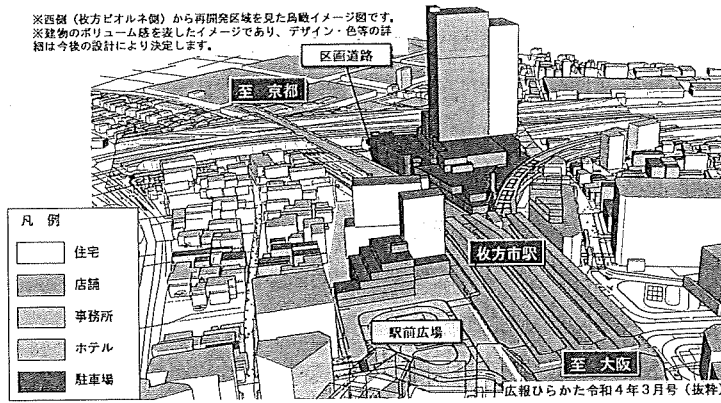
※西側（枚方ビオルネ側）から再開発区域を見た鳥瞰イメージ図です。
※建物のボリューム感を表したイメージであり、デザイン・色等の詳細は今後の設計により決定します。

区画道路

至 京都

凡 例

住宅

店舗

事務所

ホテル

駐車場

枚方市駅

駅前広場

至 大阪

広報ひらかた令和4年3月号（抜粋）